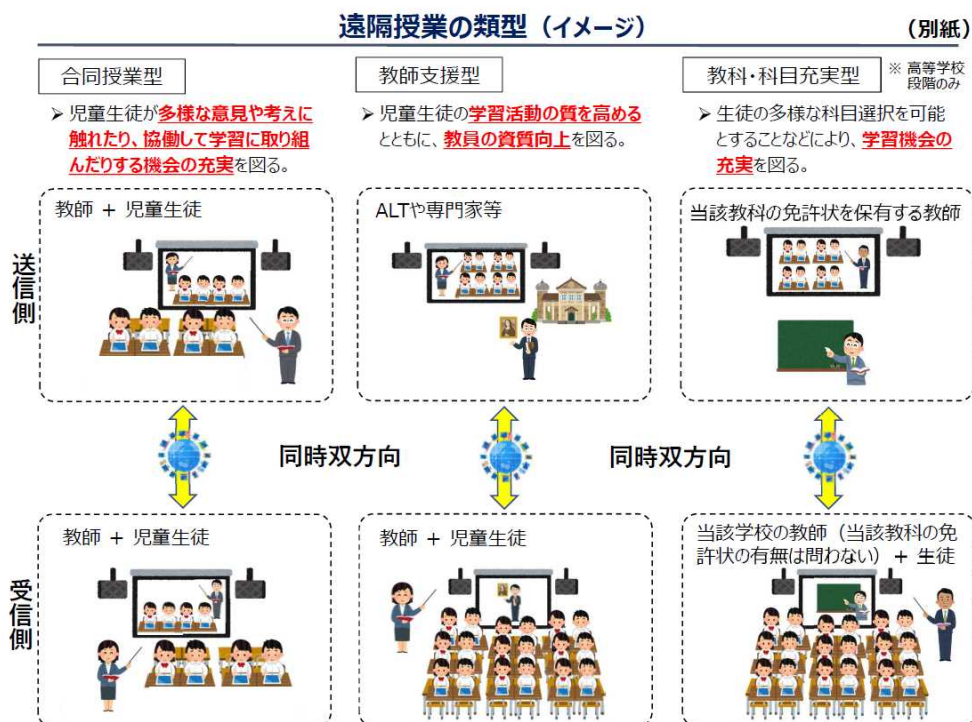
遠隔授業の類型（イメージ）

（別紙）

合同授業型

➤ 児童生徒が多様な意見や考えに触れたり、協働して学習に取り組んだりする機会の充実を図る。

教師支援型

➤ 児童生徒の学習活動の質を高めるとともに、教員の資質向上を図る。

教科・科目充実型

※ 高等学校段階のみ

➤ 生徒の多様な科目選択を可能とすることなどにより、学習機会の充実を図る。

送信側

教師 ＋ 児童生徒

ALTや専門家等

当該教科の免許状を保有する教師

同時双方向

同時双方向

受信側

教師 ＋ 児童生徒

教師 ＋ 児童生徒

当該学校の教師（当該教科の免許状の有無は問わない）＋ 生徒